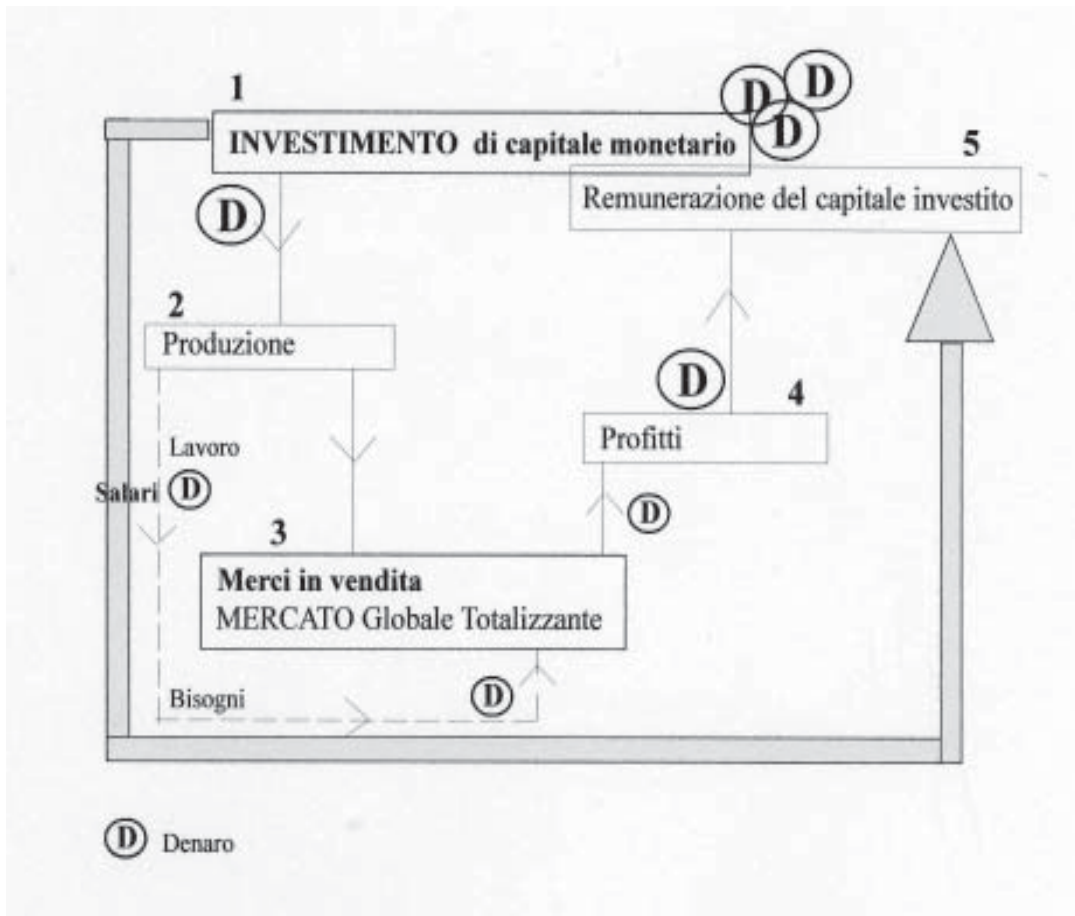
1
INVESTIMENTO di capitale monetario

D D D

5
Remunerazione del capitale investito

D

2
Produzione

D

4
Profitti

Lavoro

Salari D

D

3
Merci in vendita
MERCATO Globale Totalizzante

Bisogni

D

D Denaro